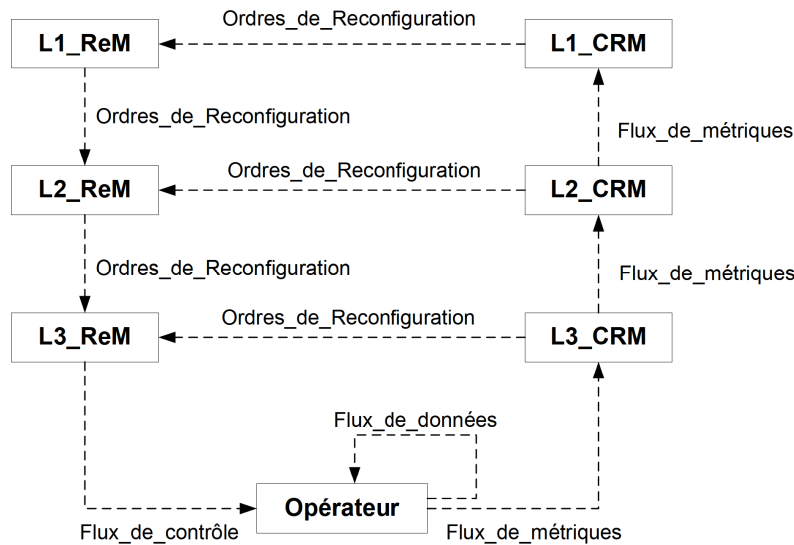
Ordres_de_Reconfiguration

L1_ReM

L1_CRM

Ordres_de_Reconfiguration

Flux_de_métriques

Ordres_de_Reconfiguration

L2_ReM

L2_CRM

Ordres_de_Reconfiguration

Flux_de_métriques

Ordres_de_Reconfiguration

L3_ReM

L3_CRM

Flux_de_données

Opérateur

Flux_de_contrôle

Flux_de_métriques